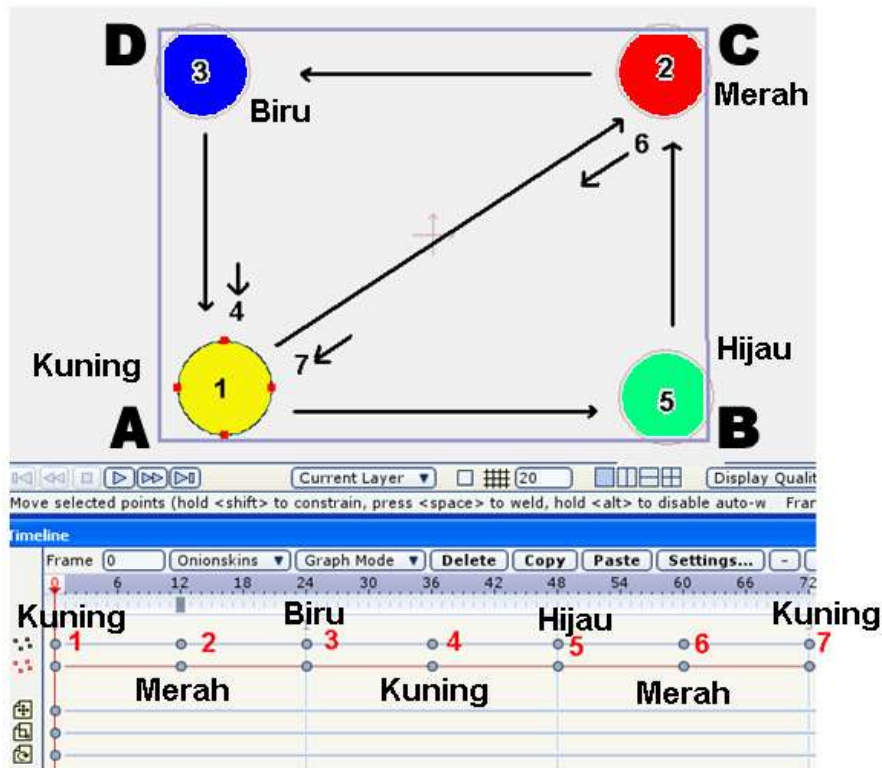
D
3
Biru
C
2
Merah
6
4
Kuning
7
1
A
Hijau
5
B

Current Layer 20 Display Qualit
Move selected points (hold <shift> to constrain, press <space> to weld, hold <alt> to disable auto-w Fran

Timeline
Frame 0 Onionskins Graph Mode Delete Copy Paste Settings...
0 6 12 18 24 30 36 42 48 54 60 66 72

Kuning Biru Hijau Kuning
1 2 3 4 5 6 7
Merah Kuning Merah